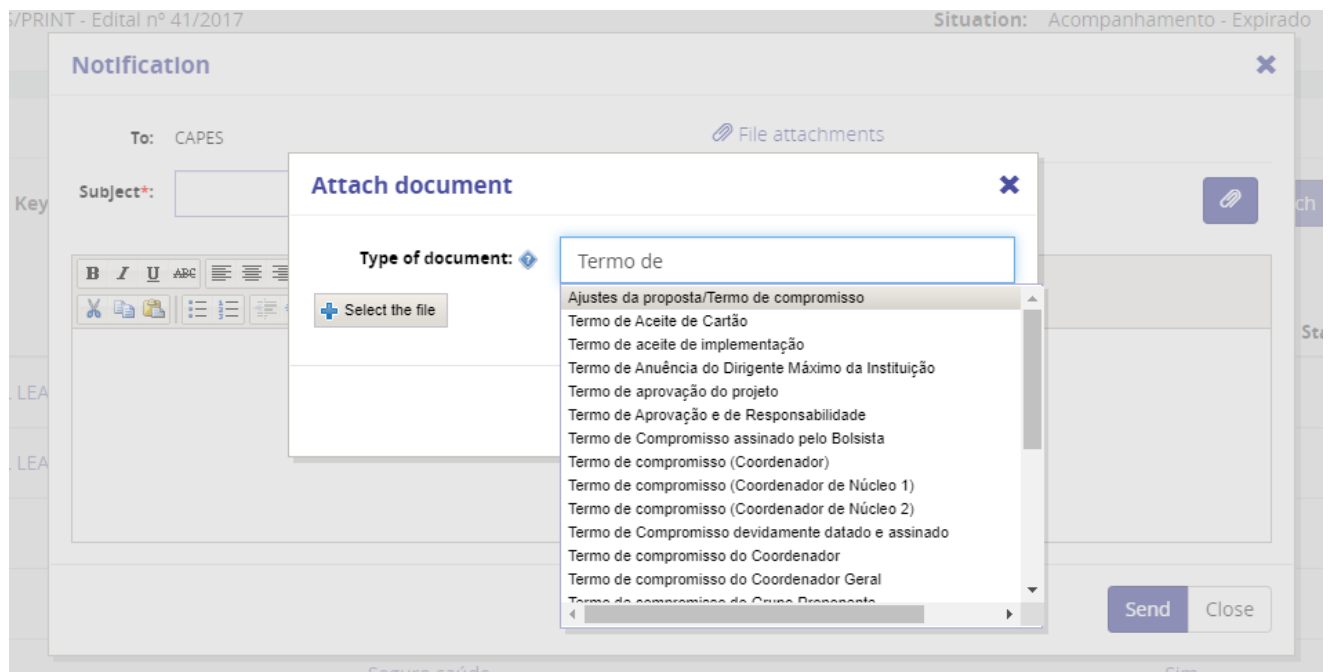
S/PRINT - Edital nº 41/2017

Situation: Acompanhamento - Expirado

Notification

To: CAPES

File attachments

Subject*:

Key

Attach document

Type of document:

Termo de

Select the file

Ajustes da proposta/Termo de compromisso
Termo de Aceite de Cartão
Termo de aceite de implementação
Termo de Anuência do Dirigente Máximo da Instituição
Termo de aprovação do projeto
Termo de Aprovação e de Responsabilidade
Termo de Compromisso assinado pelo Bolsista
Termo de compromisso (Coordenador)
Termo de compromisso (Coordenador de Núcleo 1)
Termo de compromisso (Coordenador de Núcleo 2)
Termo de Compromisso devidamente datado e assinado
Termo de compromisso do Coordenador
Termo de compromisso do Coordenador Geral
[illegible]

Sta

LEA

LEA

Send

Close